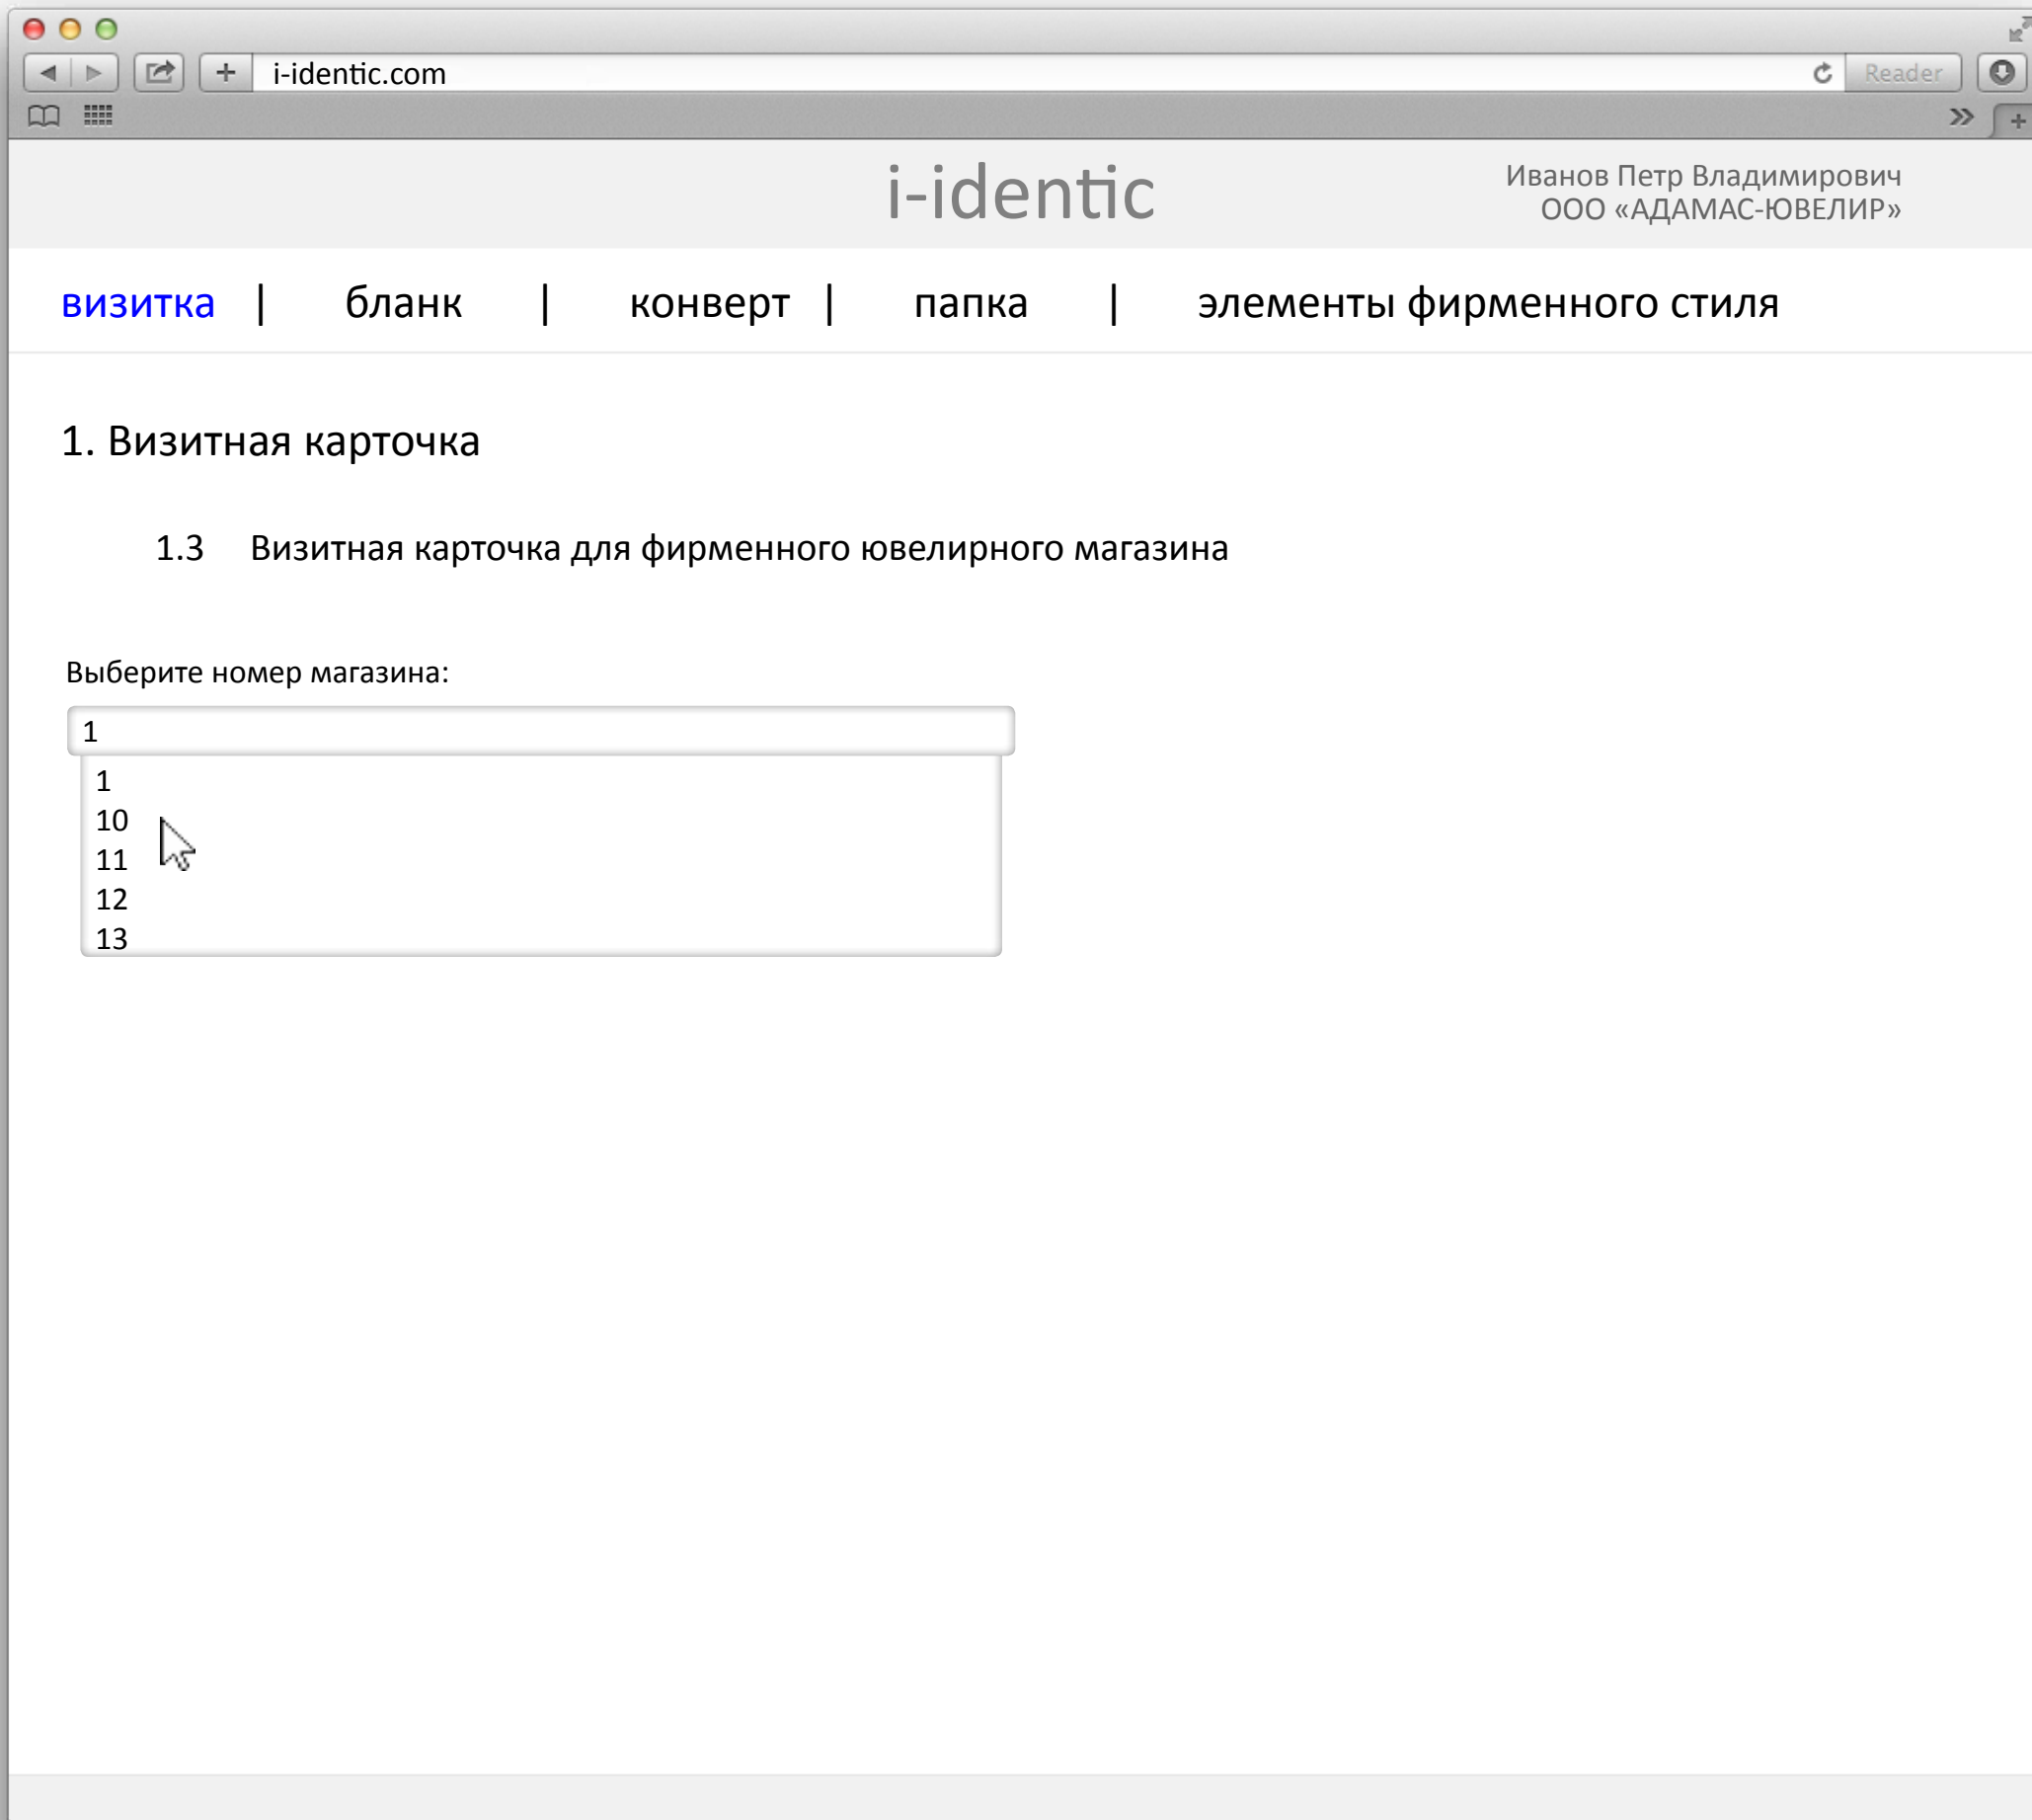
i-identic.com

Reader

i-identic

Иванов Петр Владимирович
ООО «АДАМАС-ЮВЕЛИР»

визитка | бланк | конверт | папка | элементы фирменного стиля

1. Визитная карточка

1.3 Визитная карточка для фирменного ювелирного магазина

Выберите номер магазина:

1

1
10
11
12
13